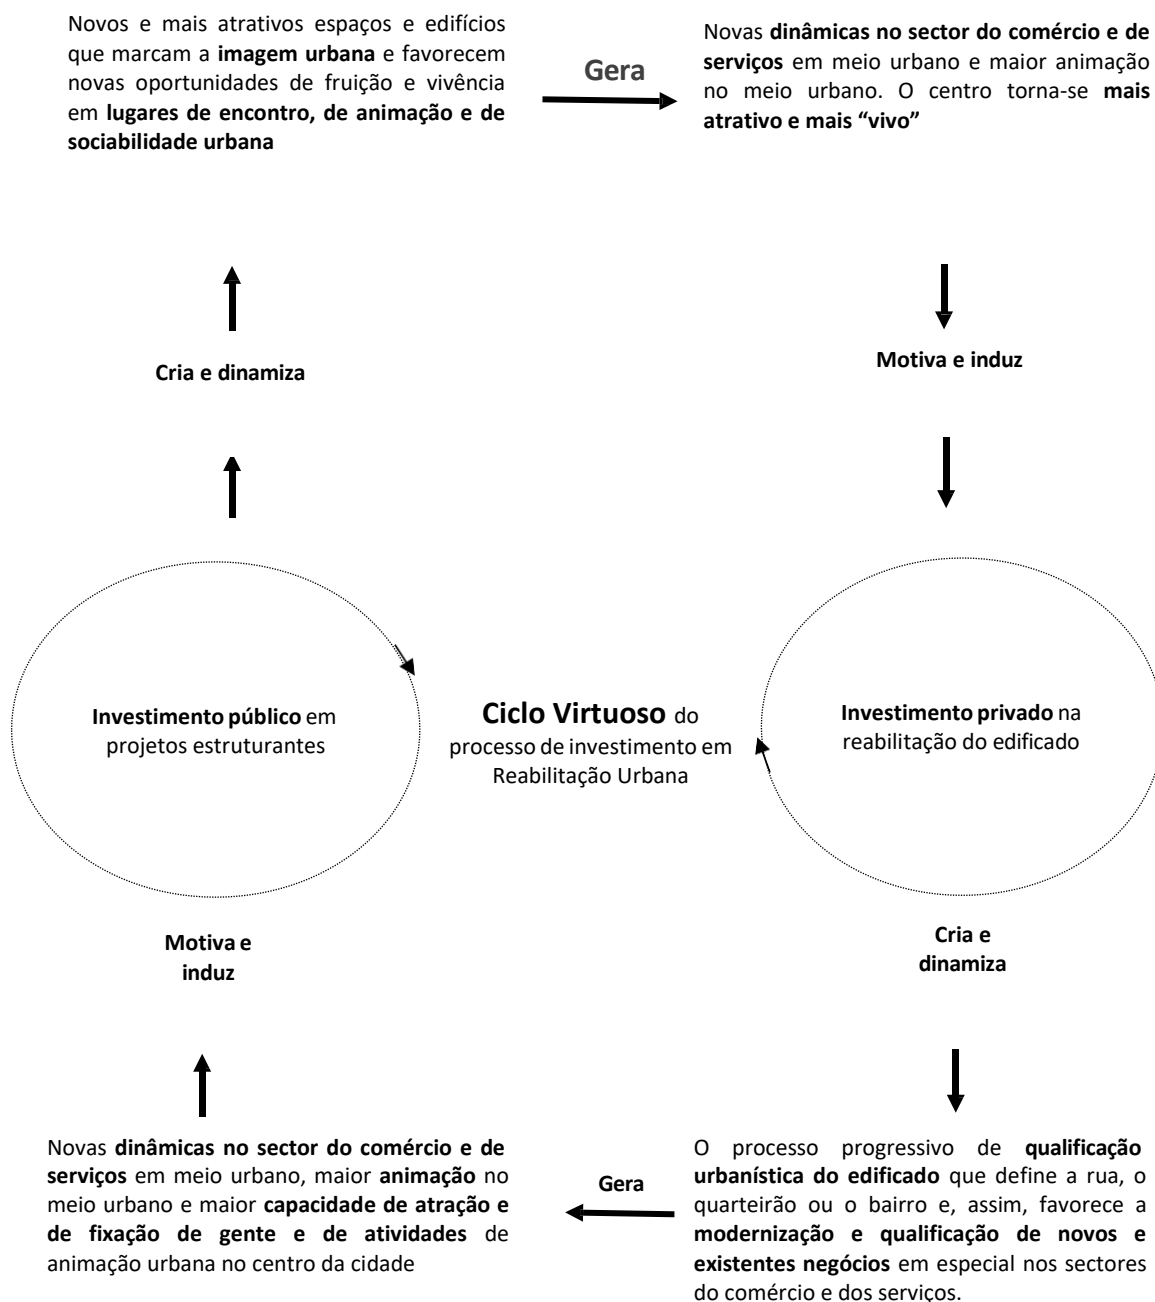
Novos e mais atrativos espaços e edifícios que marcam a **imagem urbana** e favorecem novas oportunidades de fruição e vivência em **lugares de encontro, de animação e de sociabilidade urbana**

Gera

Novas **dinâmicas no sector do comércio e de serviços** em meio urbano e maior animação no meio urbano. O centro torna-se **mais atrativo e mais "vivo"**

Cria e dinamiza

Motiva e induz

**Investimento público** em projetos estruturantes

**Ciclo Virtuoso** do processo de investimento em Reabilitação Urbana

**Investimento privado** na reabilitação do edificado

Motiva e induz

Cria e dinamiza

Novas **dinâmicas no sector do comércio e de serviços** em meio urbano, maior **animação** no meio urbano e maior **capacidade de atração e de fixação de gente e de atividades** de animação urbana no centro da cidade

Gera

O processo progressivo de **qualificação urbanística do edificado** que define a rua, o quarteirão ou o bairro e, assim, favorece a **modernização e qualificação de novos e existentes negócios** em especial nos sectores do comércio e dos serviços.